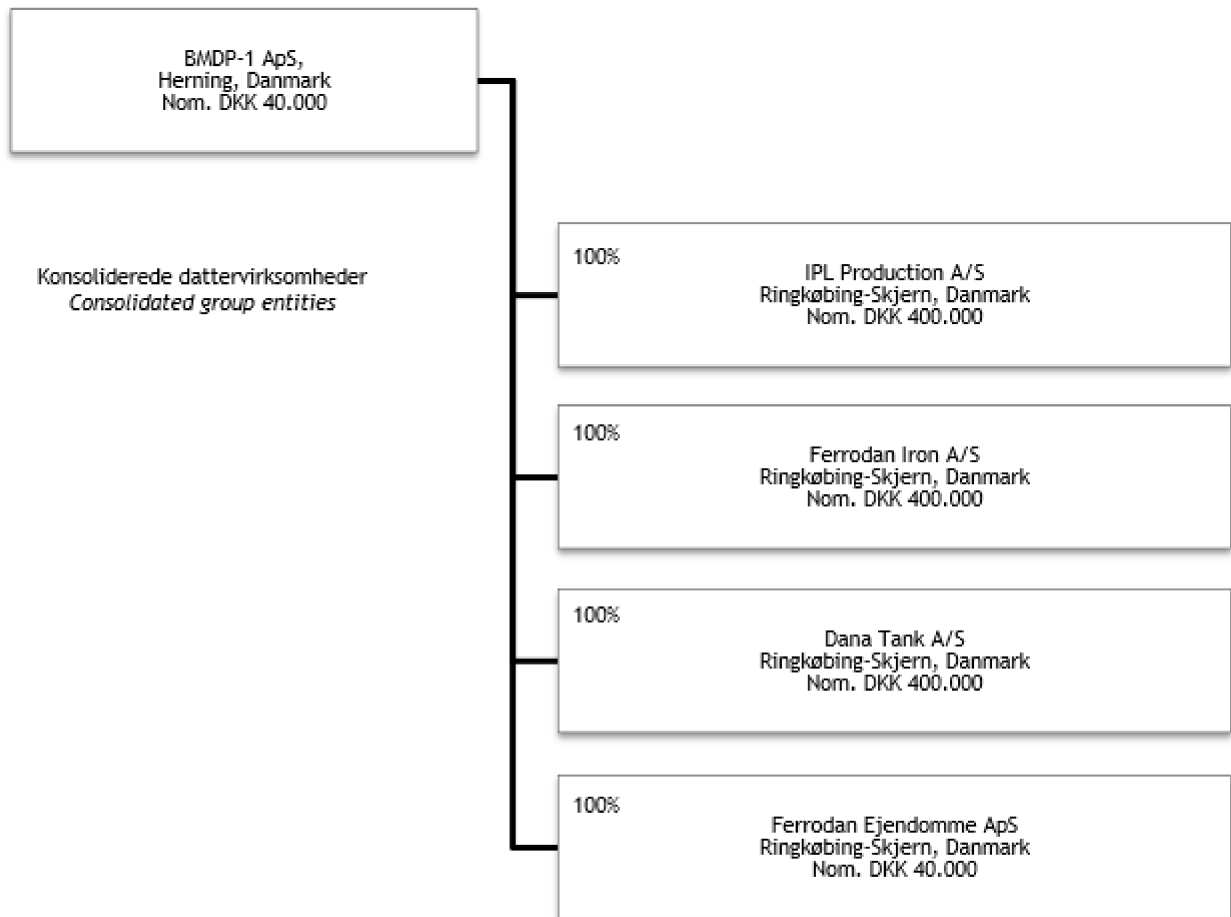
BMDP-1 ApS,
Herning, Danmark
Nom. DKK 40.000

Konsoliderede dattervirksomheder
*Consolidated group entities*

100%
IPL Production A/S
Ringkøbing-Skjern, Danmark
Nom. DKK 400.000

100%
Ferrodan Iron A/S
Ringkøbing-Skjern, Danmark
Nom. DKK 400.000

100%
Dana Tank A/S
Ringkøbing-Skjern, Danmark
Nom. DKK 400.000

100%
Ferrodan Ejendomme ApS
Ringkøbing-Skjern, Danmark
Nom. DKK 40.000